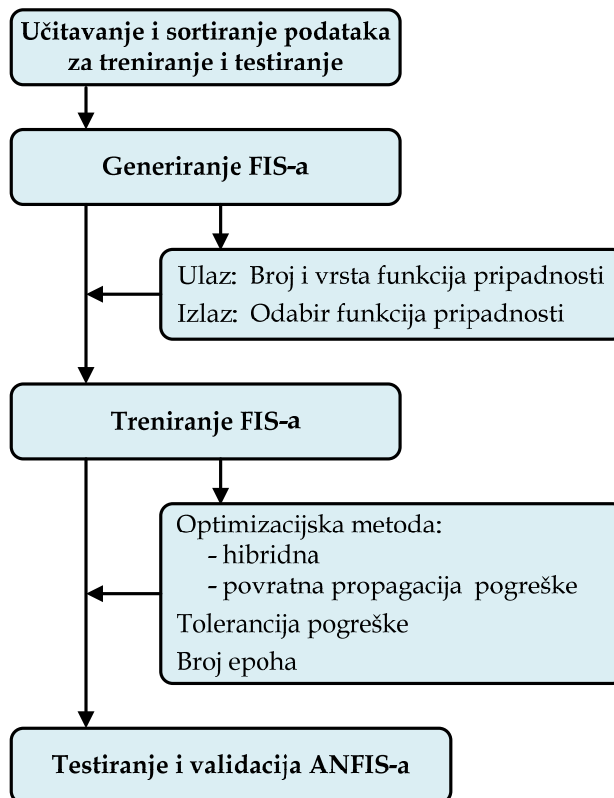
Učitavanje i sortiranje podataka za treniranje i testiranje

Generiranje FIS-a

Ulaz: Broj i vrsta funkcija pripadnosti
Izlaz: Odabir funkcija pripadnosti

Treniranje FIS-a

Optimizacijska metoda:
- hibridna
- povratna propagacija pogreške
Tolerancija pogreške
Broj epoha

Testiranje i validacija ANFIS-a